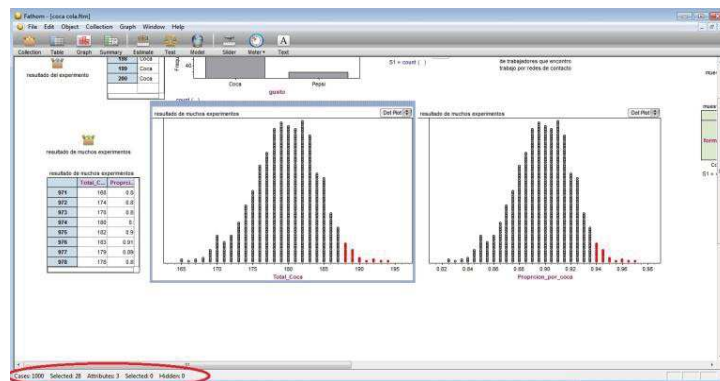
Fathom - [coca cola.ftm]

File Edit Object Collection Graph Window Help

Collection Table Graph Summary Estimate Test Model Slider Meter Text

resultado del experimento

| 198 | Coca |
|---|---|
| 199 | Coca |
| 200 | Coca |

Coca Pepsi
gusto

count ( )

S1 = count ( )

de trabajadores que encontro trabajo por redes de contacto

resultado de muchos experimentos

| | Total_C... | Proprci... |
|---|---|---|
| 971 | 166 | 0.8 |
| 972 | 174 | 0.8 |
| 973 | 176 | 0.8 |
| 974 | 180 | 0 |
| 975 | 182 | 0.9 |
| 976 | 183 | 0.91 |
| 977 | 179 | 0.89 |
| 978 | 178 | 0.8 |

resultado de muchos experimentos Dot Plot

165 170 175 180 185 190 195
Total_Coca

resultado de muchos experimentos Dot Plot

0.82 0.84 0.86 0.88 0.90 0.92 0.94 0.96 0.98
Proprcion_por_coca

Cases: 1000 Selected: 28 Attributes: 3 Selected: 0 Hidden: 0